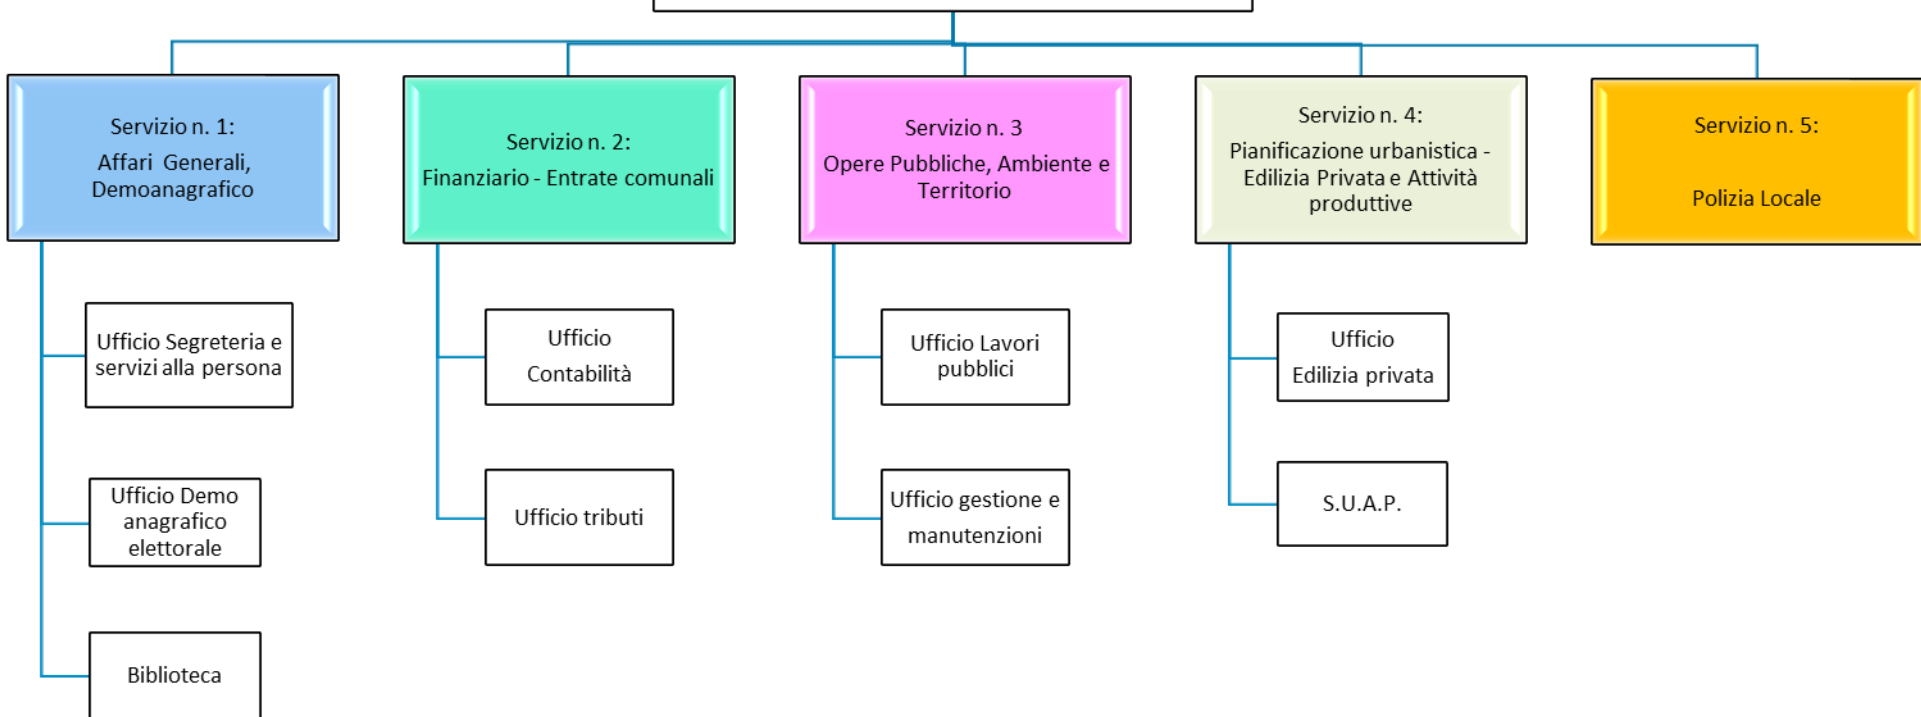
Servizio n. 1:
Affari Generali, Demoanagrafico

Servizio n. 2:
Finanziario - Entrate comunali

Servizio n. 3
Opere Pubbliche, Ambiente e Territorio

Servizio n. 4:
Pianificazione urbanistica - Edilizia Privata e Attività produttive

Servizio n. 5:
Polizia Locale

Ufficio Segreteria e servizi alla persona

Ufficio Demo anagrafico elettorale

Biblioteca

Ufficio Contabilità

Ufficio tributi

Ufficio Lavori pubblici

Ufficio gestione e manutenzioni

Ufficio Edilizia privata

S.U.A.P.